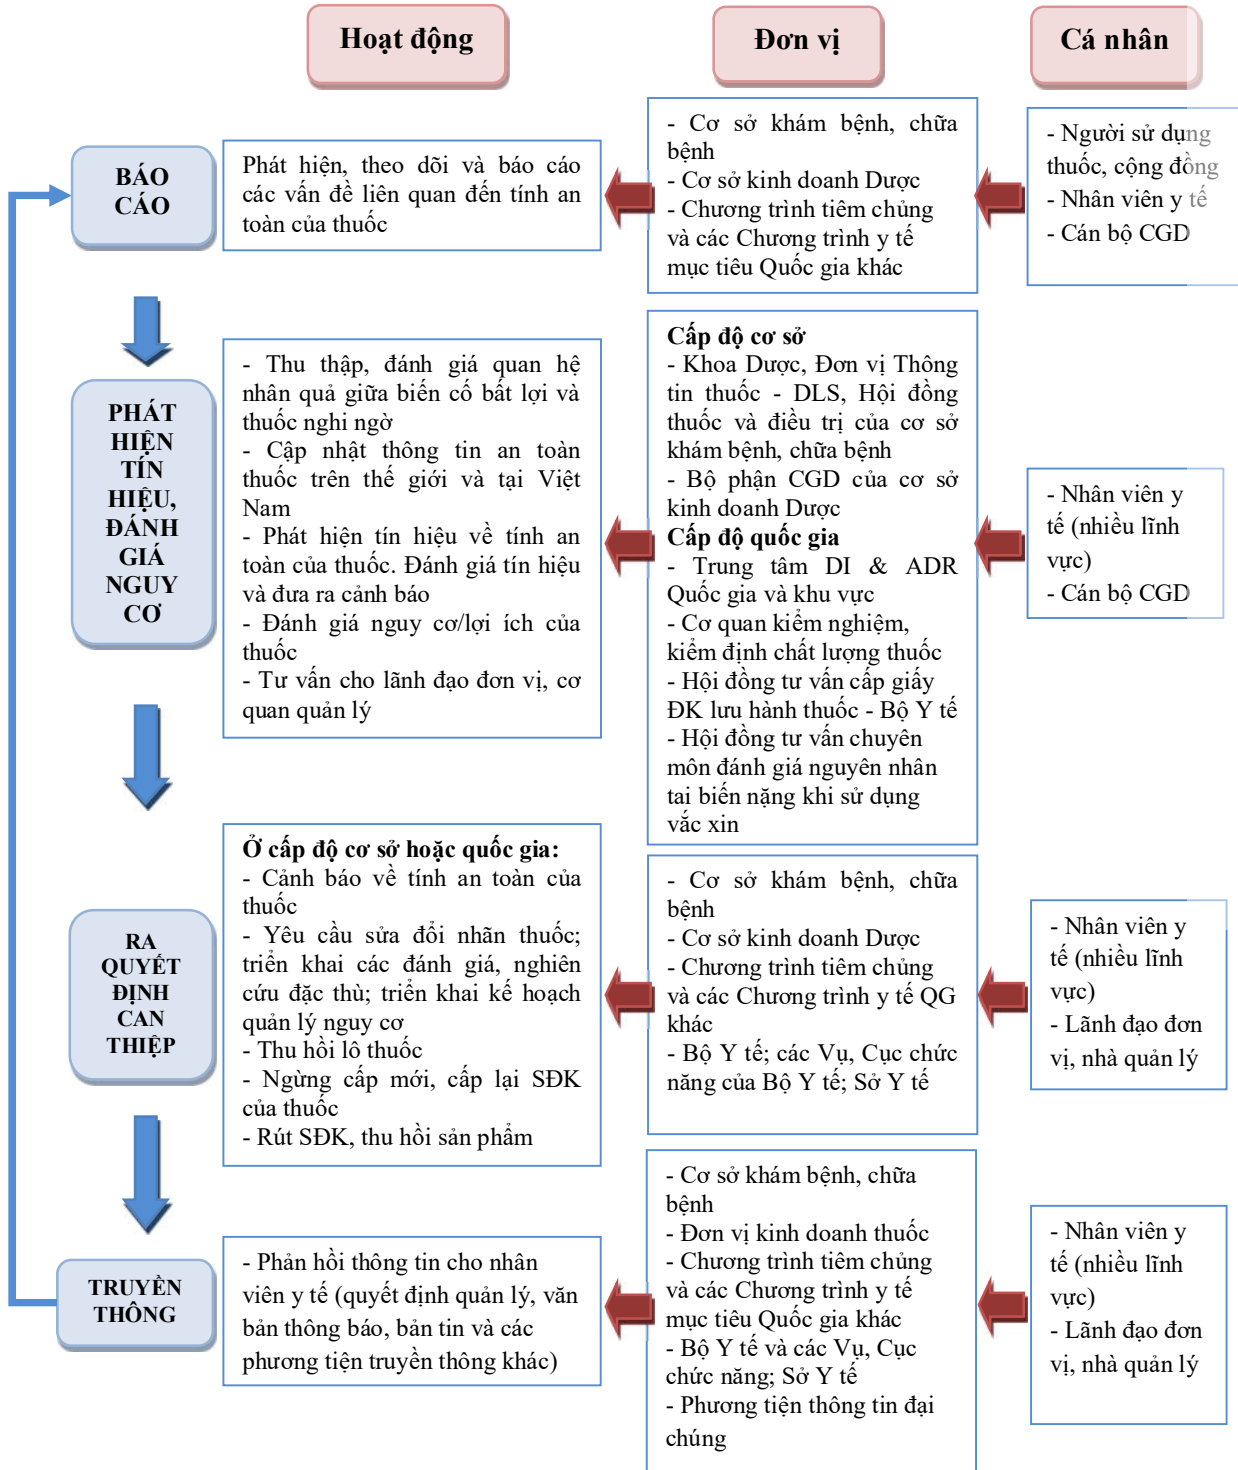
Hoạt động

Đơn vị

Cá nhân

BÁO CÁO

Phát hiện, theo dõi và báo cáo các vấn đề liên quan đến tính an toàn của thuốc

- Cơ sở khám bệnh, chữa bệnh
- Cơ sở kinh doanh Dược
- Chương trình tiêm chủng và các Chương trình y tế mục tiêu Quốc gia khác

- Người sử dụng thuốc, cộng đồng
- Nhân viên y tế
- Cán bộ CGD

PHÁT HIỆN TÍN HIỆU, ĐÁNH GIÁ NGUY CƠ

- Thu thập, đánh giá quan hệ nhân quả giữa biến cố bất lợi và thuốc nghi ngờ
- Cập nhật thông tin an toàn thuốc trên thế giới và tại Việt Nam
- Phát hiện tín hiệu về tính an toàn của thuốc. Đánh giá tín hiệu và đưa ra cảnh báo
- Đánh giá nguy cơ/lợi ích của thuốc
- Tư vấn cho lãnh đạo đơn vị, cơ quan quản lý

Cấp độ cơ sở
- Khoa Dược, Đơn vị Thông tin thuốc - DLS, Hội đồng thuốc và điều trị của cơ sở khám bệnh, chữa bệnh
- Bộ phận CGD của cơ sở kinh doanh Dược
Cấp độ quốc gia
- Trung tâm DI & ADR Quốc gia và khu vực
- Cơ quan kiểm nghiệm, kiểm định chất lượng thuốc
- Hội đồng tư vấn cấp giấy ĐK lưu hành thuốc - Bộ Y tế
- Hội đồng tư vấn chuyên môn đánh giá nguyên nhân tai biến nặng khi sử dụng vắc xin

- Nhân viên y tế (nhiều lĩnh vực)
- Cán bộ CGD

RA QUYẾT ĐỊNH CAN THIỆP

Ở cấp độ cơ sở hoặc quốc gia:
- Cảnh báo về tính an toàn của thuốc
- Yêu cầu sửa đổi nhãn thuốc; triển khai các đánh giá, nghiên cứu đặc thù; triển khai kế hoạch quản lý nguy cơ
- Thu hồi lô thuốc
- Ngừng cấp mới, cấp lại SĐK của thuốc
- Rút SĐK, thu hồi sản phẩm

- Cơ sở khám bệnh, chữa bệnh
- Cơ sở kinh doanh Dược
- Chương trình tiêm chủng và các Chương trình y tế QG khác
- Bộ Y tế; các Vụ, Cục chức năng của Bộ Y tế; Sở Y tế

- Nhân viên y tế (nhiều lĩnh vực)
- Lãnh đạo đơn vị, nhà quản lý

TRUYỀN THÔNG

- Phản hồi thông tin cho nhân viên y tế (quyết định quản lý, văn bản thông báo, bản tin và các phương tiện truyền thông khác)

- Cơ sở khám bệnh, chữa bệnh
- Đơn vị kinh doanh thuốc
- Chương trình tiêm chủng và các Chương trình y tế mục tiêu Quốc gia khác
- Bộ Y tế và các Vụ, Cục chức năng; Sở Y tế
- Phương tiện thông tin đại chúng

- Nhân viên y tế (nhiều lĩnh vực)
- Lãnh đạo đơn vị, nhà quản lý